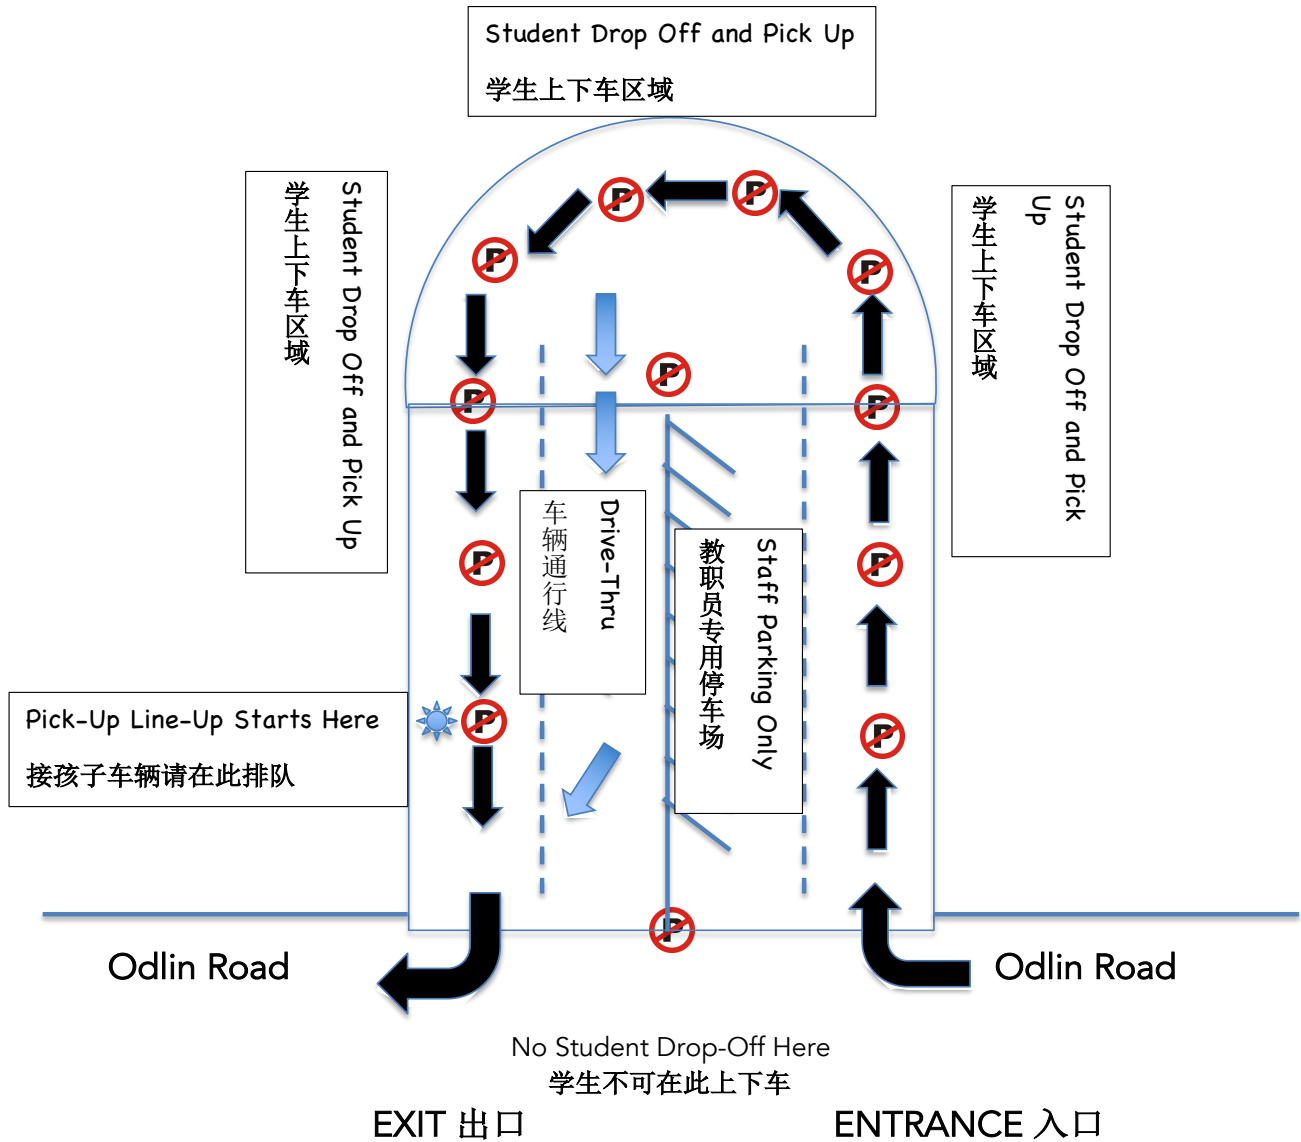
Student Drop Off and Pick Up

学生上下车区域

Student Drop Off and Pick Up

学生上下车区域

Student Drop Off and Pick Up

学生上下车区域

Drive-Thru

车辆通行线

Staff Parking Only

教职员专用停车场

Pick-Up Line-Up Starts Here

接孩子车辆请在此排队

P P P P P P P P P P P P P P

Odlin Road

Odlin Road

No Student Drop-Off Here

学生不可在此上下车

EXIT 出口

ENTRANCE 入口